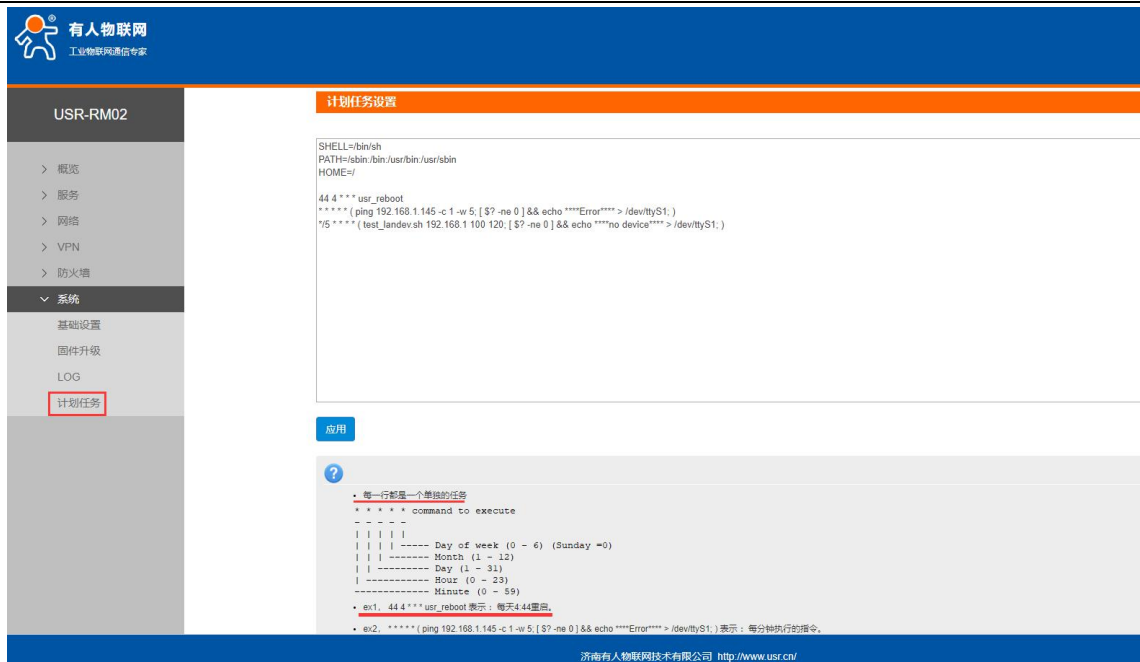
有人物联网
工业物联网通信专家

USR-RM02

> 概览
> 服务
> 网络
> VPN
> 防火墙
系统
基础设置
固件升级
LOG
计划任务

计划任务设置

SHELL=/bin/sh
PATH=/sbin:/bin:/usr/bin:/usr/sbin
HOME=/

44 4 * * * usr_reboot
* * * * * ( ping 192.168.1.145 -c 1 -w 5; [ $? -ne 0 ] && echo "***Error**** > /dev/ttyS1; )
*/5 * * * * ( test_landev.sh 192.168.1 100 120; [ $? -ne 0 ] && echo "***no device**** > /dev/ttyS1; )

应用

?

• 每一行都是一个单独的任务
* * * * * command to execute
- - - - -
| | | | |
| | | | ----- Day of week (0 - 6) (Sunday =0)
| | | ------- Month (1 - 12)
| | --------- Day (1 - 31)
| ----------- Hour (0 - 23)
------------- Minute (0 - 59)

• ex1, 44 4 * * * usr_reboot 表示：每天4:44重启。

• ex2, * * * * * ( ping 192.168.1.145 -c 1 -w 5; [ $? -ne 0 ] && echo "***Error**** > /dev/ttyS1; ) 表示：每分钟执行的指令。

济南有人物联网技术有限公司 http://www.usr.cn/